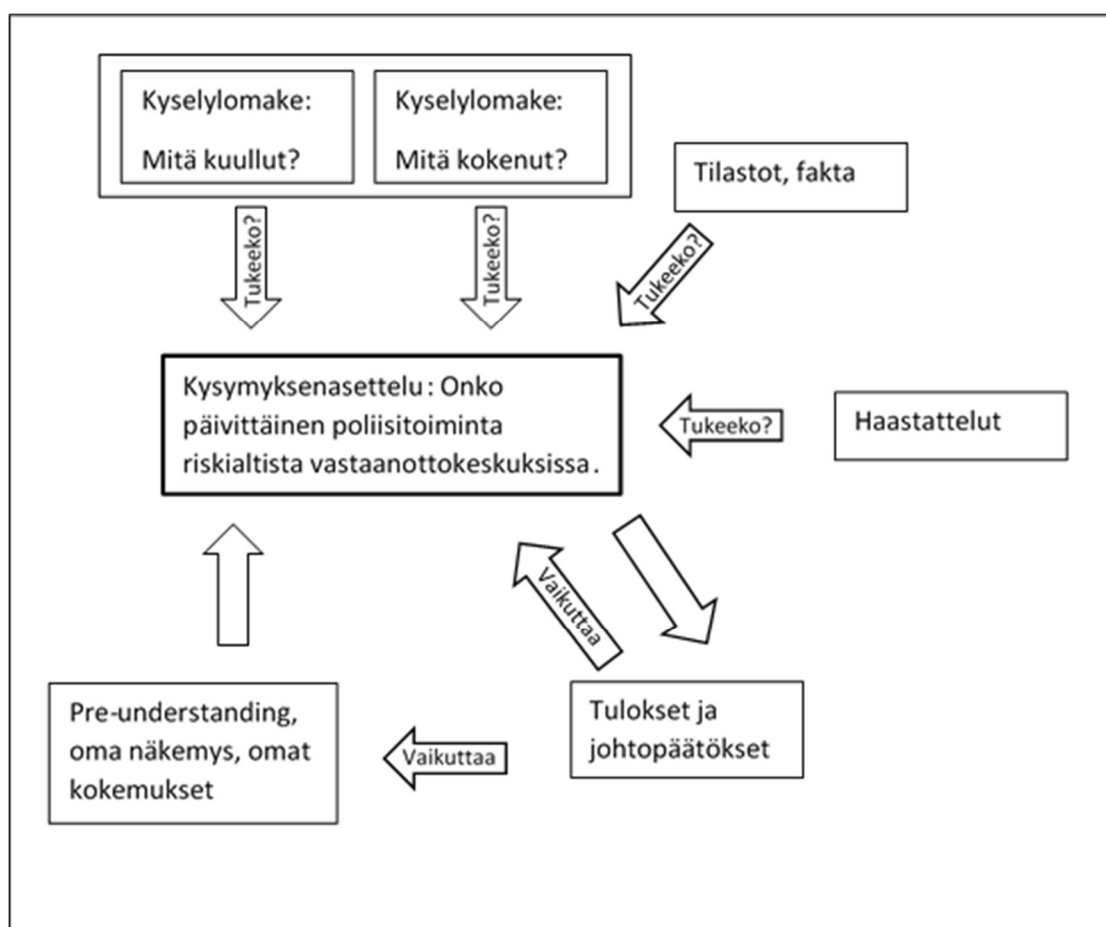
Kyselylomake:

Mitä kuullut?

Kyselylomake:

Mitä kokenut?

Tilastot, fakta

Tukeeko?

Tukeeko?

Tukeeko?

Kysymyksenasettelu: Onko päivittäinen poliisitoiminta riskialtista vastaanottokeskuksissa.

Tukeeko?

Haastattelut

Vaikuttaa

Pre-understanding, oma näkemys, omat kokemukset

Vaikuttaa

Tulokset ja johtopäätökset